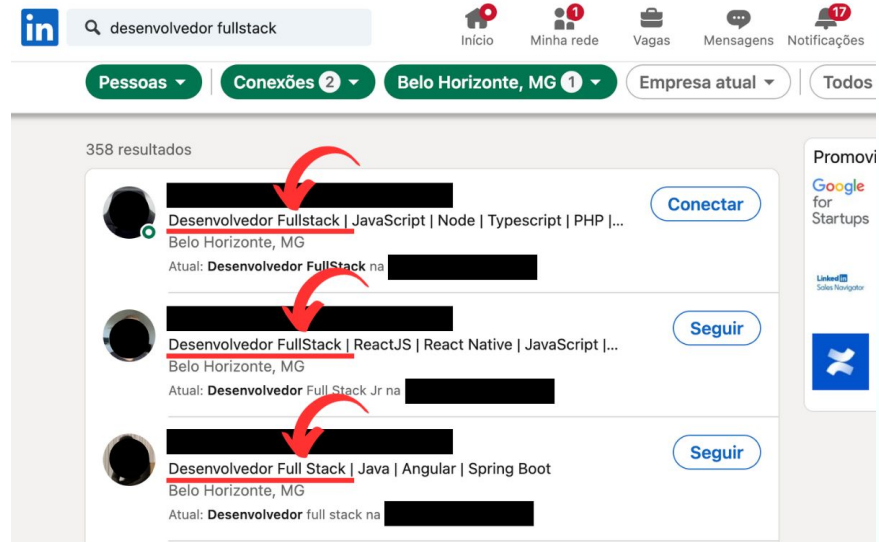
in

desenvolvedor fullstack

Início

1
Minha rede

Vagas

Mensagens

17
Notificações

Pessoas

Conexões 2

Belo Horizonte, MG 1

Empresa atual

Todos

358 resultados

Desenvolvedor Fullstack | JavaScript | Node | Typescript | PHP |...

Belo Horizonte, MG

Atual: Desenvolvedor FullStack na

Conectar

Desenvolvedor FullStack | ReactJS | React Native | JavaScript |...

Belo Horizonte, MG

Atual: Desenvolvedor Full Stack Jr na

Seguir

Desenvolvedor Full Stack | Java | Angular | Spring Boot

Belo Horizonte, MG

Atual: Desenvolvedor full stack na

Seguir

Promovi

Google for Startups

Linked in Sales Navigator